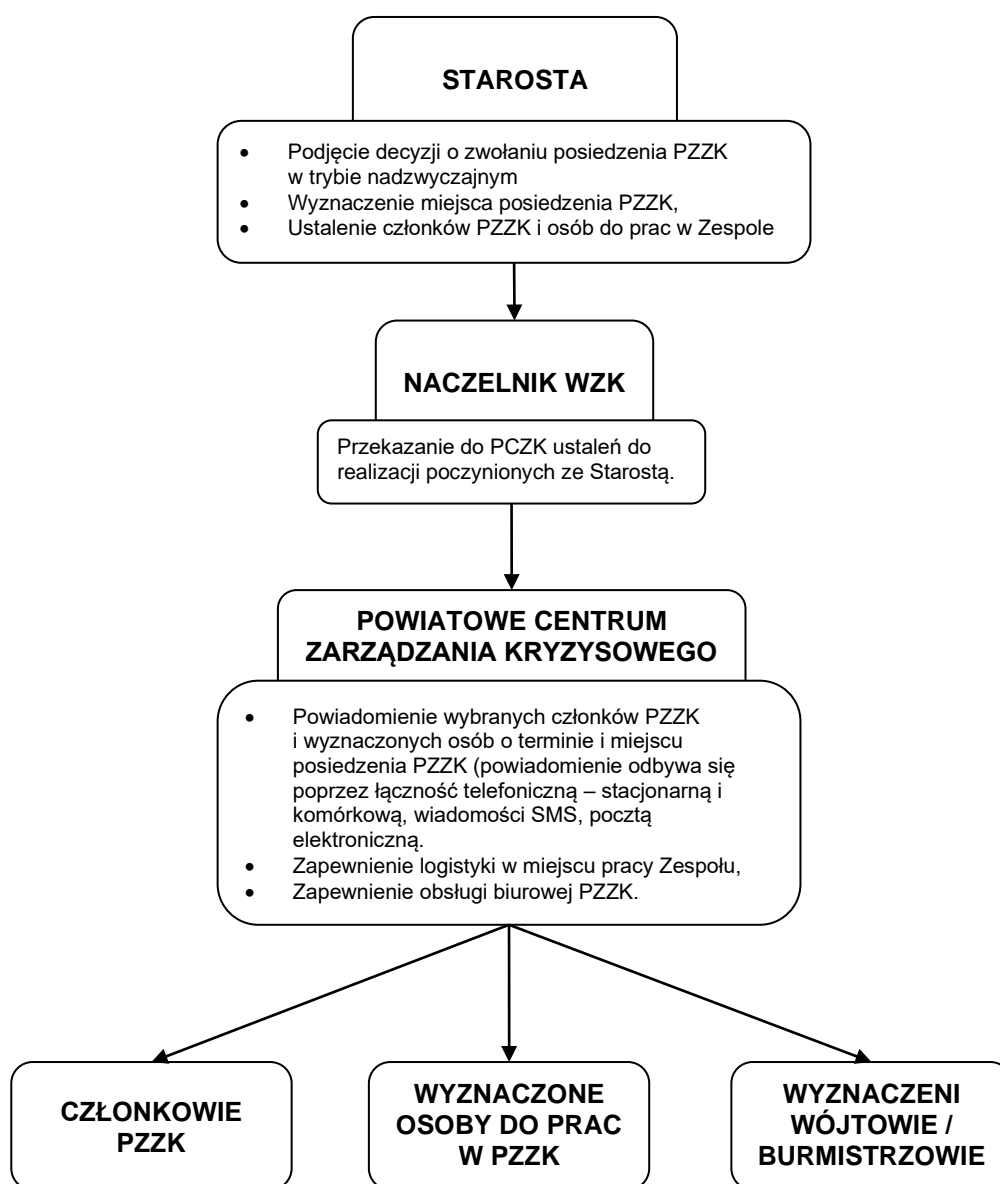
STAROSTA

- Podjęcie decyzji o zwołaniu posiedzenia PZZK w trybie nadzwyczajnym
- Wyznaczenie miejsca posiedzenia PZZK,
- Ustalenie członków PZZK i osób do prac w Zespole

NACZELNIK WZK

Przekazanie do PCZK ustaleń do realizacji poczynionych ze Starostą.

POWIATOWE CENTRUM ZARZĄDZANIA KRYZYSOWEGO

- Powiadomienie wybranych członków PZZK i wyznaczonych osób o terminie i miejscu posiedzenia PZZK (powiadomienie odbywa się poprzez łączność telefoniczną – stacjonarną i komórkową, wiadomości SMS, pocztą elektroniczną.
- Zapewnienie logistyki w miejscu pracy Zespołu,
- Zapewnienie obsługi biurowej PZZK.

CZŁONKOWIE PZZK

WYZNACZONE OSOBY DO PRAC W PZZK

WYZNACZENI WÓJTOWIE / BURMISTRZOWIE